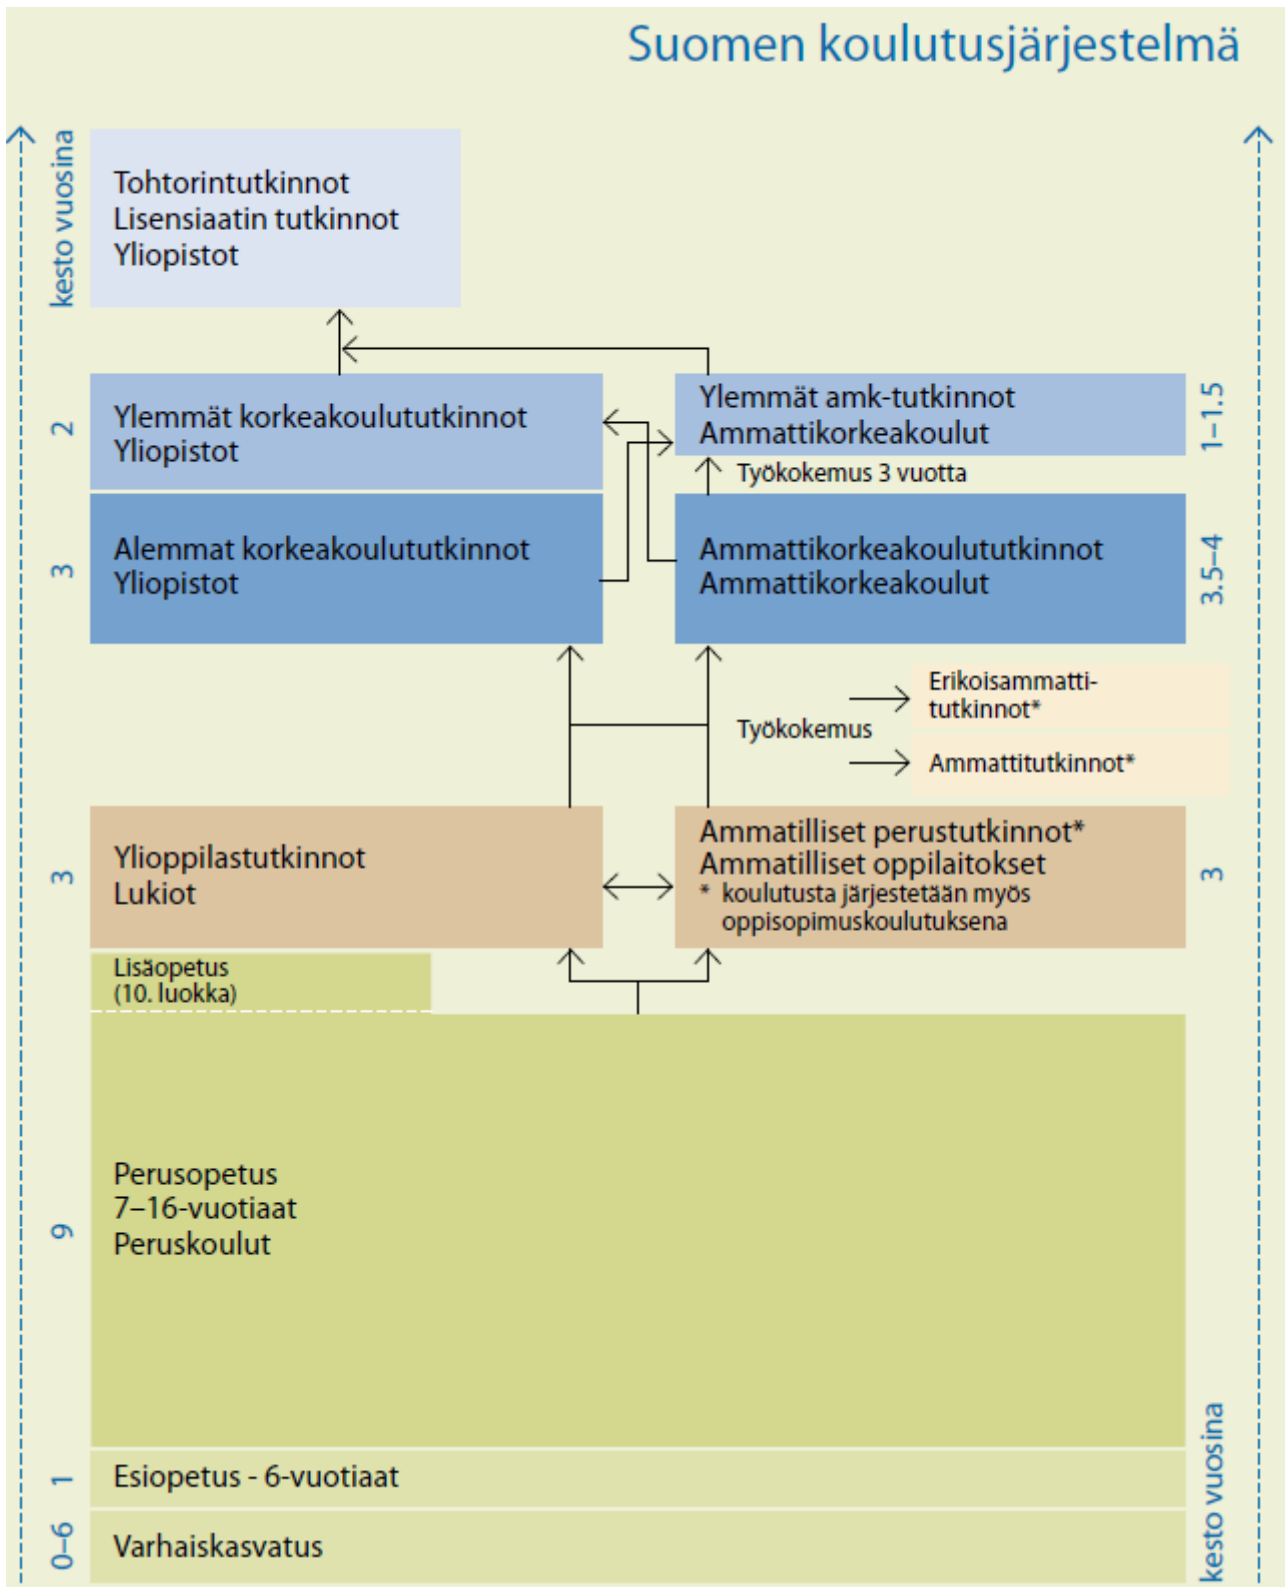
Suomen koulutusjärjestelmä

kesto vuosina

Tohtorintutkinnot
Lisensiaatin tutkinnot
Yliopistot

2

Ylemmät korkeakoulututkinnot
Yliopistot

Ylemmät amk-tutkinnot
Ammattikorkeakoulut

1–1.5

Työkokemus 3 vuotta

3

Alemmat korkeakoulututkinnot
Yliopistot

Ammattikorkeakoulututkinnot
Ammattikorkeakoulut

3.5–4

Työkokemus

Erikoisammattitutkinnot*

Ammattitutkinnot*

3

Ylioppilastutkinnot
Lukiot

Ammatilliset perustutkinnot*
Ammatilliset oppilaitokset
* koulutusta järjestetään myös oppisopimuskoulutuksena

3

Lisäopetus
(10. luokka)

9

Perusopetus
7–16-vuotiaat
Peruskoulut

1

Esiopetus - 6-vuotiaat

0–6

Varhaiskasvatus

kesto vuosina